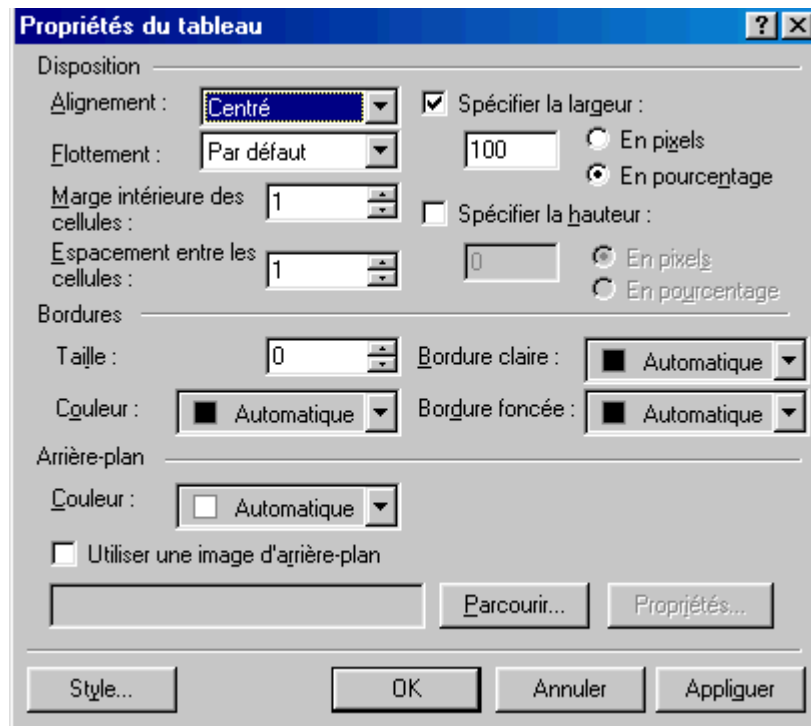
Propriétés du tableau
?
X

Disposition
Alignement : Centré
Spécifier la largeur :
Flottement : Par défaut
100
En pixels
En pourcentage
Marge intérieure des cellules : 1
Spécifier la hauteur :
Espacement entre les cellules : 1
0
En pixels
En pourcentage

Bordures
Taille : 0
Bordure claire : Automatique
Couleur : Automatique
Bordure foncée : Automatique

Arrière-plan
Couleur : Automatique
Utiliser une image d'arrière-plan
Parcourir...
Propriétés...

Style...
OK
Annuler
Appliquer